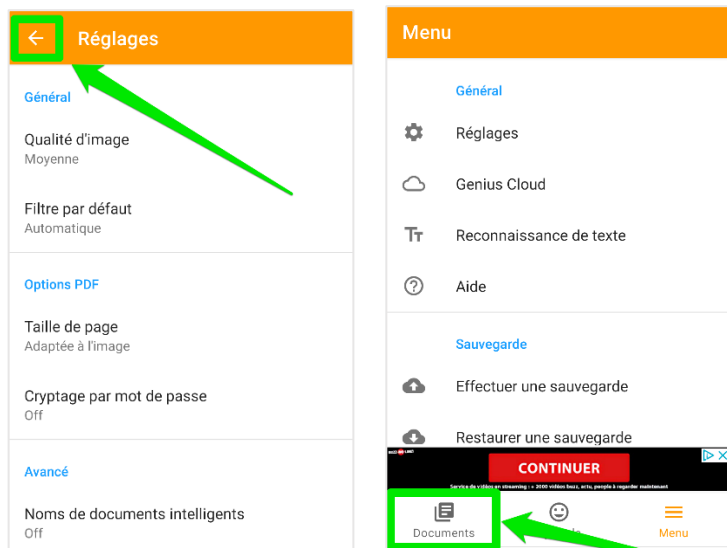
Réglages

Général

Qualité d'image
Moyenne

Filtre par défaut
Automatique

Options PDF

Taille de page
Adaptée à l'image

Cryptage par mot de passe
Off

Avancé

Noms de documents intelligents
Off

Menu

Général

Réglages

Genius Cloud

Reconnaissance de texte

Aide

Sauvegarde

Effectuer une sauvegarde

Restaurer une sauvegarde

CONTINUER

Service de vidéos en streaming : + 2000 vidéos buzz, actu, people à regarder maintenant

Documents

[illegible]

Menu